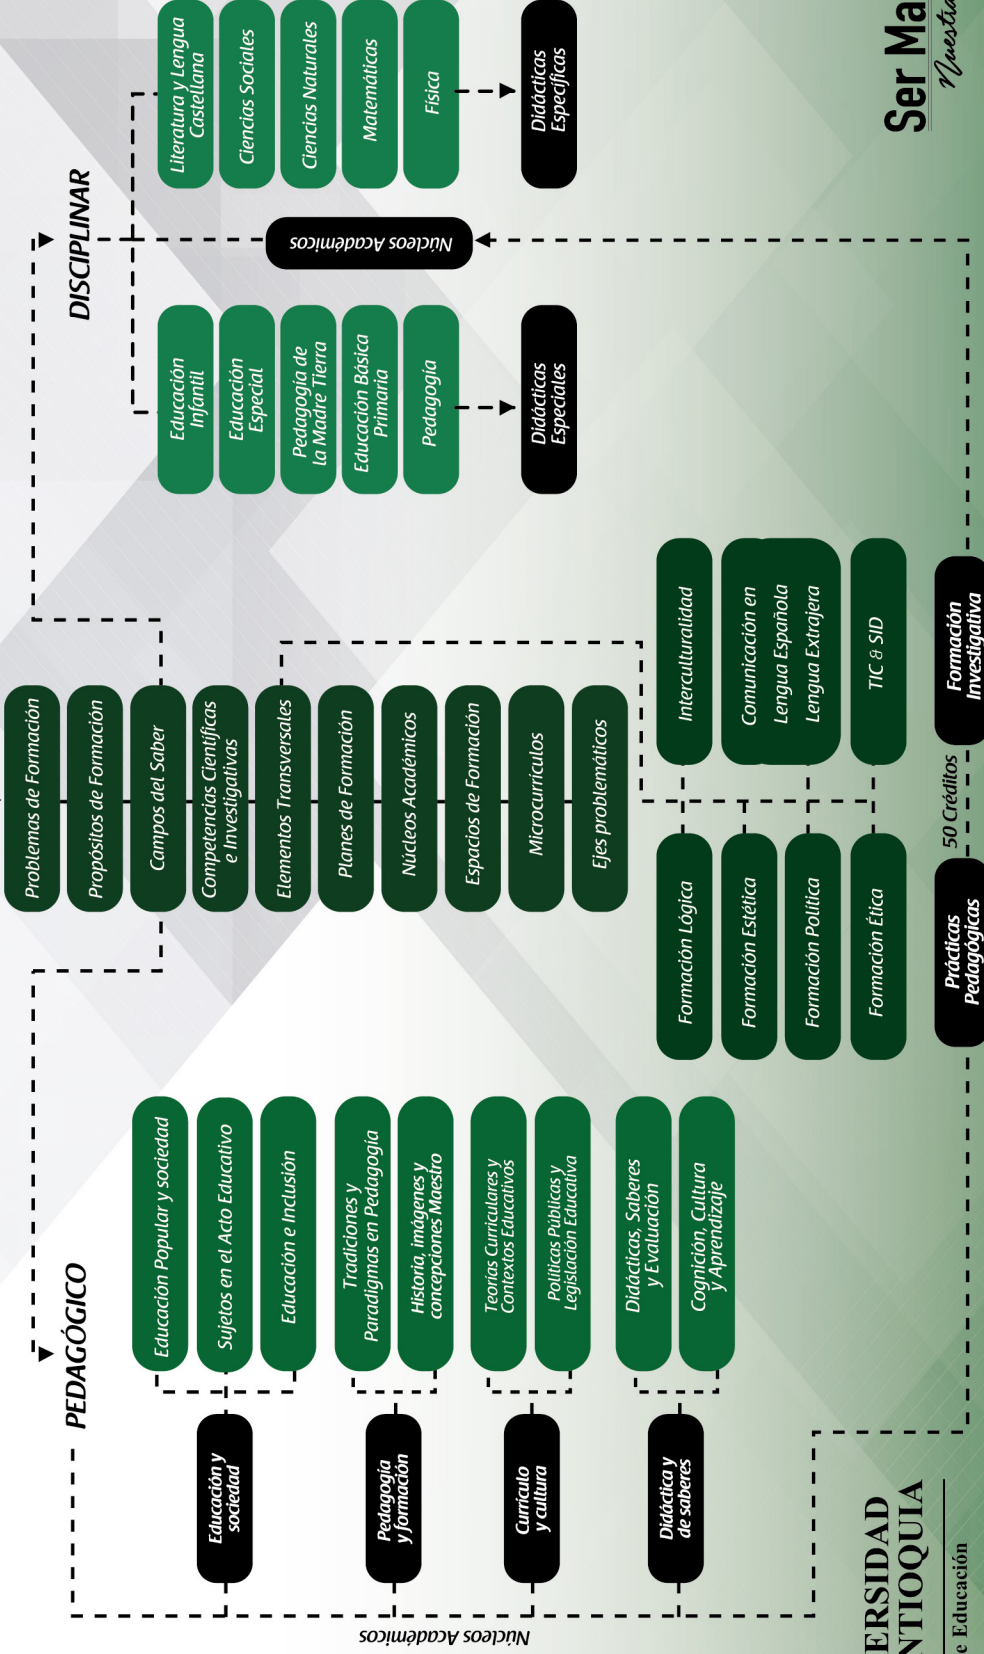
Ser Ma
Nuestr

DISCIPLINAR

Literatura y Lengua Castellana
Ciencias Sociales
Ciencias Naturales
Matemáticas
Física

Didácticas Específicas

Núcleos Académicos

Educación Infantil
Educación Especial
Pedagogía de la Madre Tierra
Educación Básica Primaria
Pedagogía

Didácticas Especiales

Problemas de Formación
Propósitos de Formación
Campos del Saber
Competencias Científicas e Investigativas
Elementos Transversales
Planes de Formación
Núcleos Académicos
Espacios de Formación
Microcurrículos
Ejes problemáticos

Interculturalidad
Comunicación en Lengua Española Lengua Extranjera
TIC & SID

Formación Lógica
Formación Estética
Formación Política
Formación Ética

Formación Investigativa
50 Créditos
Prácticas Pedagógicas

PEDAGÓGICO

Educación Popular y sociedad
Sujetos en el Acto Educativo
Educación e Inclusión
Tradiciones y Paradigmas en Pedagogía
Historia, imágenes y concepciones Maestro
Teorías Curriculares y Contextos Educativos
Políticas Públicas y Legislación Educativa
Didácticas, Saberes y Evaluación
Cognición, Cultura y Aprendizaje

Educación y sociedad
Pedagogía y formación
Currículo y cultura
Didáctica y de saberes

Núcleos Académicos

ERSIDAD
NTIOQUIA
e Educación